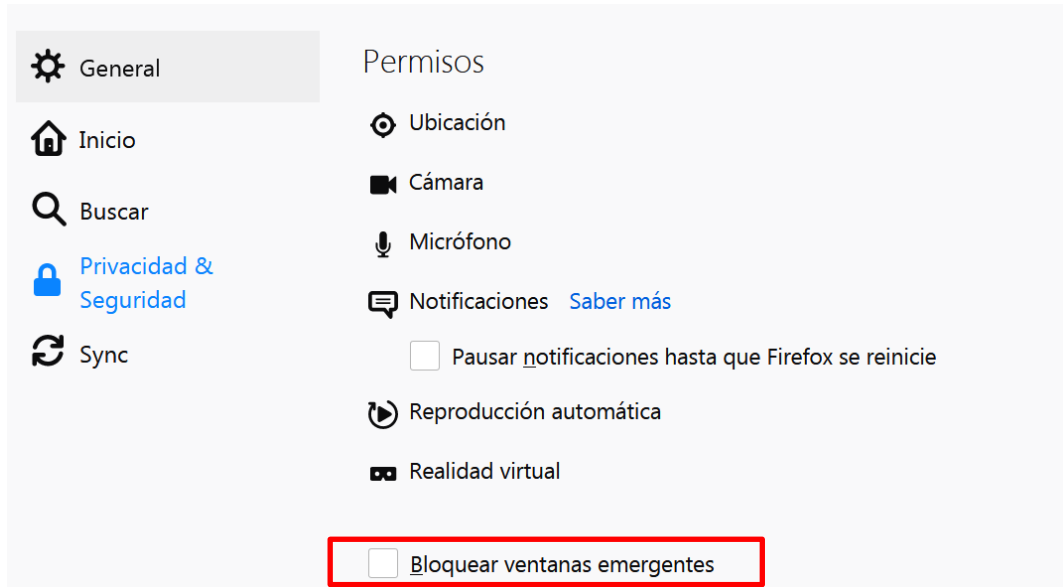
General

Inicio

Buscar

Privacidad & Seguridad

Sync

Permisos

Ubicación

Cámara

Micrófono

Notificaciones Saber más

Pausar notificaciones hasta que Firefox se reinicie

Reproducción automática

Realidad virtual

Bloquear ventanas emergentes